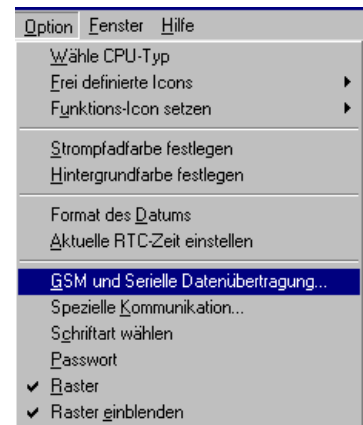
Option Fenster Hilfe

Wähle CPU-Typ
Frei definierte Icons
Funktions-Icon setzen

Strompfadfarbe festlegen
Hintergrundfarbe festlegen

Format des Datums
Aktuelle RTC-Zeit einstellen

GSM und Serielle Datenübertragung...
Spezielle Kommunikation...
Schriftart wählen
Passwort
✔ Raster
✔ Raster einblenden